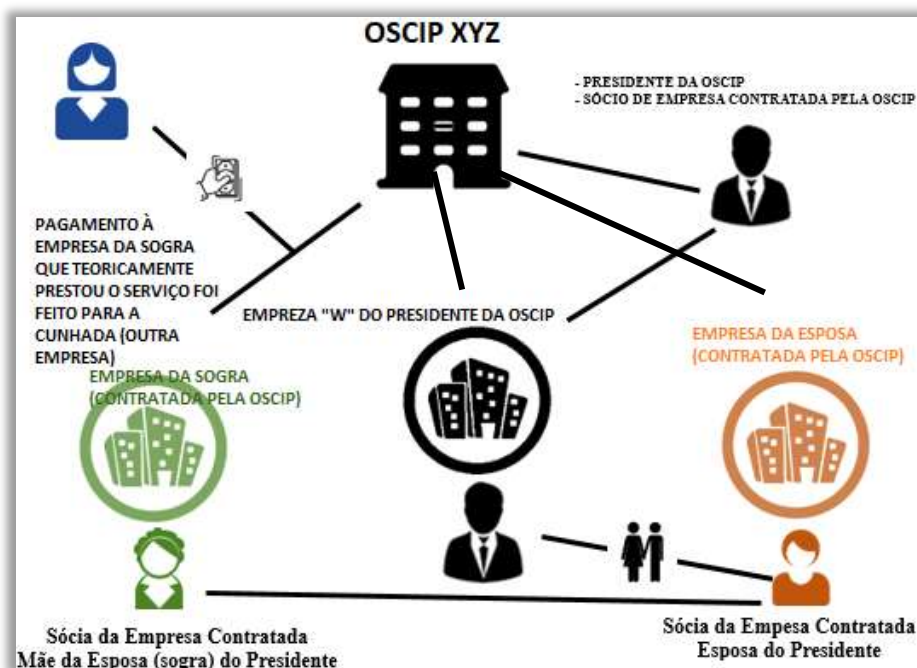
OSCIP XYZ

- PRESIDENTE DA OSCIP
- SÓCIO DE EMPRESA CONTRATADA PELA OSCIP

PAGAMENTO À EMPRESA DA SOGRA QUE TEORICAMENTE PRESTOU O SERVIÇO FOI FEITO PARA A CUNHADA (OUTRA EMPRESA)

EMPREZA "W" DO PRESIDENTE DA OSCIP

EMPRESA DA ESPOSA (CONTRATADA PELA OSCIP)

EMPRESA DA SOGRA (CONTRATADA PELA OSCIP)

Sócia da Empresa Contratada
Mãe da Esposa (sogra) do Presidente

Sócia da Empesa Contratada
Esposa do Presidente